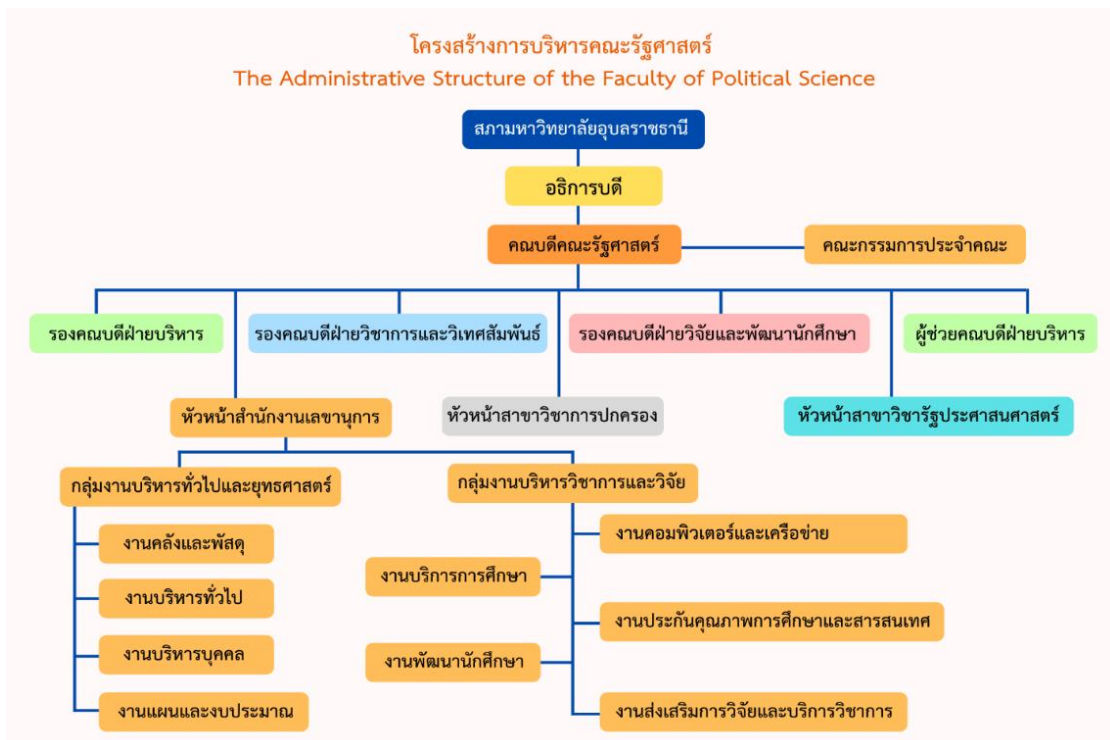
โครงสร้างการบริหารคณะรัฐศาสตร์
The Administrative Structure of the Faculty of Political Science

สภามหาวิทยาลัยอุบลราชธานี

อธิการบดี

คณบดีคณะรัฐศาสตร์

คณะกรรมการประจำคณะ

รองคณบดีฝ่ายบริหาร

รองคณบดีฝ่ายวิชาการและวิเทศสัมพันธ์

รองคณบดีฝ่ายวิจัยและพัฒนานักศึกษา

ผู้ช่วยคณบดีฝ่ายบริหาร

หัวหน้าสำนักงานเลขานุการ

หัวหน้าสาขาวิชาการปกครอง

หัวหน้าสาขาวิชารัฐประศาสนศาสตร์

กลุ่มงานบริหารทั่วไปและยุทธศาสตร์

กลุ่มงานบริหารวิชาการและวิจัย

งานคลังและพัสดุ

งานบริหารทั่วไป

งานบริหารบุคคล

งานแผนและงบประมาณ

งานบริการการศึกษา

งานพัฒนานักศึกษา

งานคอมพิวเตอร์และเครือข่าย

งานประกันคุณภาพการศึกษาและสารสนเทศ

งานส่งเสริมการวิจัยและบริการวิชาการ